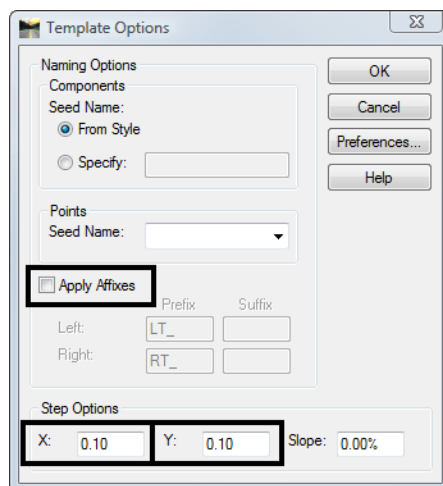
Template Options

Naming Options
Components
Seed Name:
From Style
Specify:

Points
Seed Name:

Apply Affixes
Prefix Suffix
Left: LT_
Right: RT_

Step Options
X: 0.10 Y: 0.10 Slope: 0.00%

OK
Cancel
Preferences...
Help